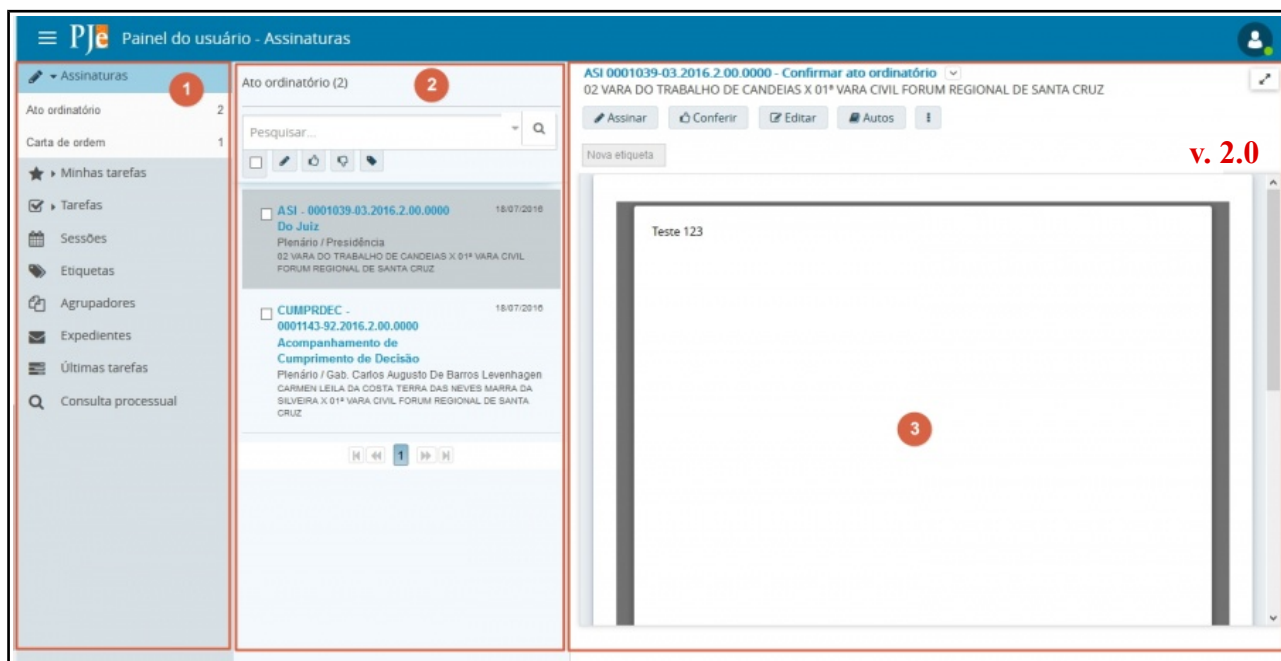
PJe Painel do usuário - Assinaturas

Assinaturas 1
Ato ordinário 2
Carta de ordem 1
Minhas tarefas
Tarefas
Sessões
Etiquetas
Agrupadores
Expedientes
Últimas tarefas
Consulta processual

Ato ordinário (2) 2
Pesquisar...

ASI - 0001039-03.2016.2.00.0000 18/07/2016
Do Juiz
Plenário / Presidência
02 VARA DO TRABALHO DE CANDEIAS X 01ª VARA CIVIL FORUM REGIONAL DE SANTA CRUZ

CUMPRDEC - 0001143-92.2016.2.00.0000 18/07/2016
Acompanhamento de Cumprimento de Decisão
Plenário / Gab. Carlos Augusto De Barros Levenhagen
CARMEN LEILA DA COSTA TERRA DAS NEVES MARRA DA SILVEIRA X 01ª VARA CIVIL FORUM REGIONAL DE SANTA CRUZ

1

ASI 0001039-03.2016.2.00.0000 - Confirmar ato ordinário
02 VARA DO TRABALHO DE CANDEIAS X 01ª VARA CIVIL FORUM REGIONAL DE SANTA CRUZ
Assinar Conferir Editar Autos
Nova etiqueta
v. 2.0
Teste 123
3